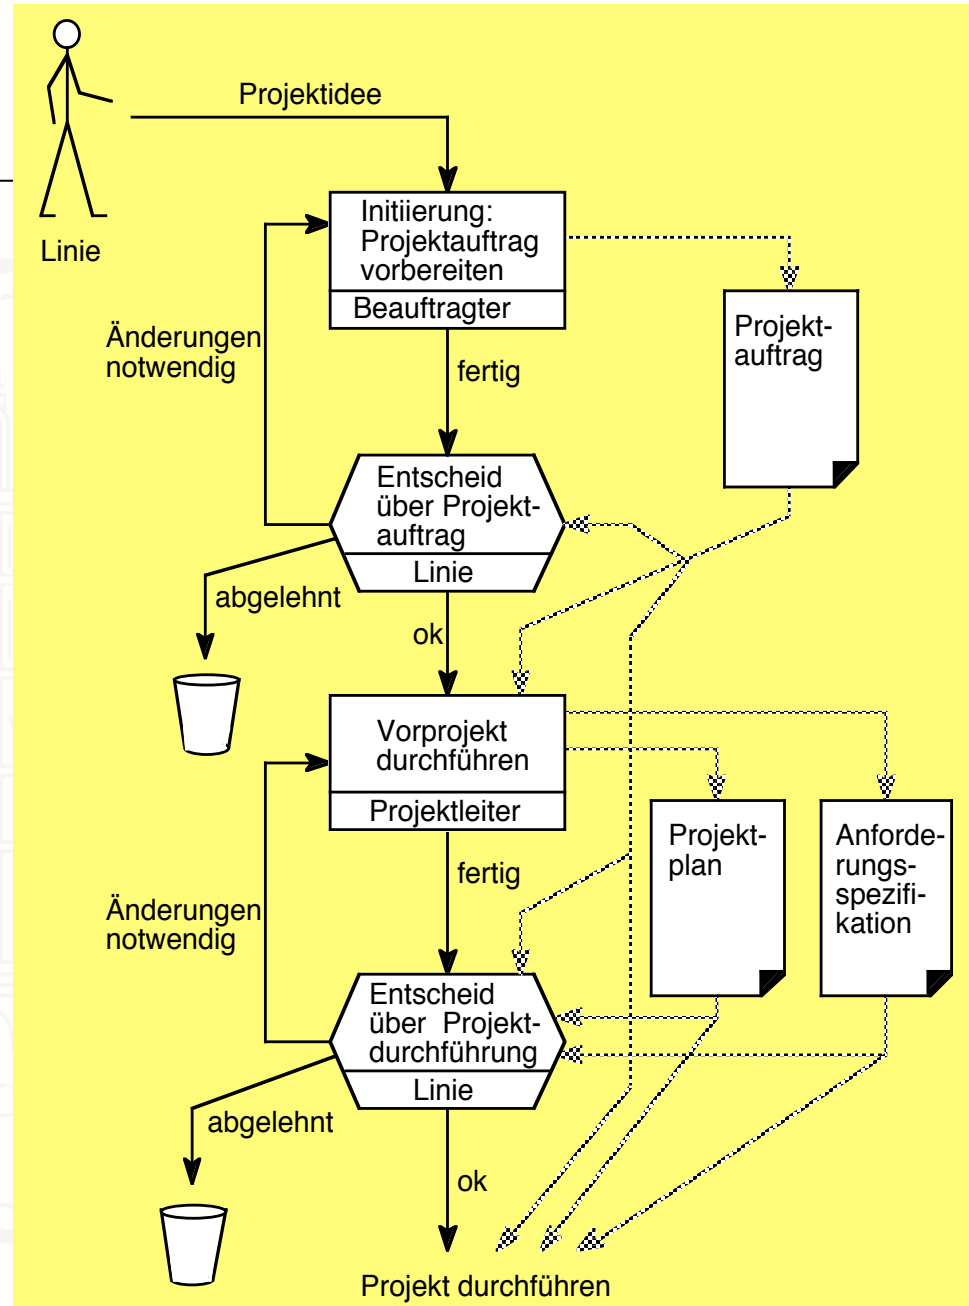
Projektidee

Linie

Initiierung: Projektauftrag vorbereiten

Beauftragter

Projektauftrag

Änderungen notwendig

fertig

Entscheid über Projektauftrag

Linie

abgelehnt

ok

Vorprojekt durchführen

Projektleiter

Projektplan

Anforderungsspezifikation

Änderungen notwendig

fertig

Entscheid über Projektdurchführung

Linie

abgelehnt

ok

Projekt durchführen